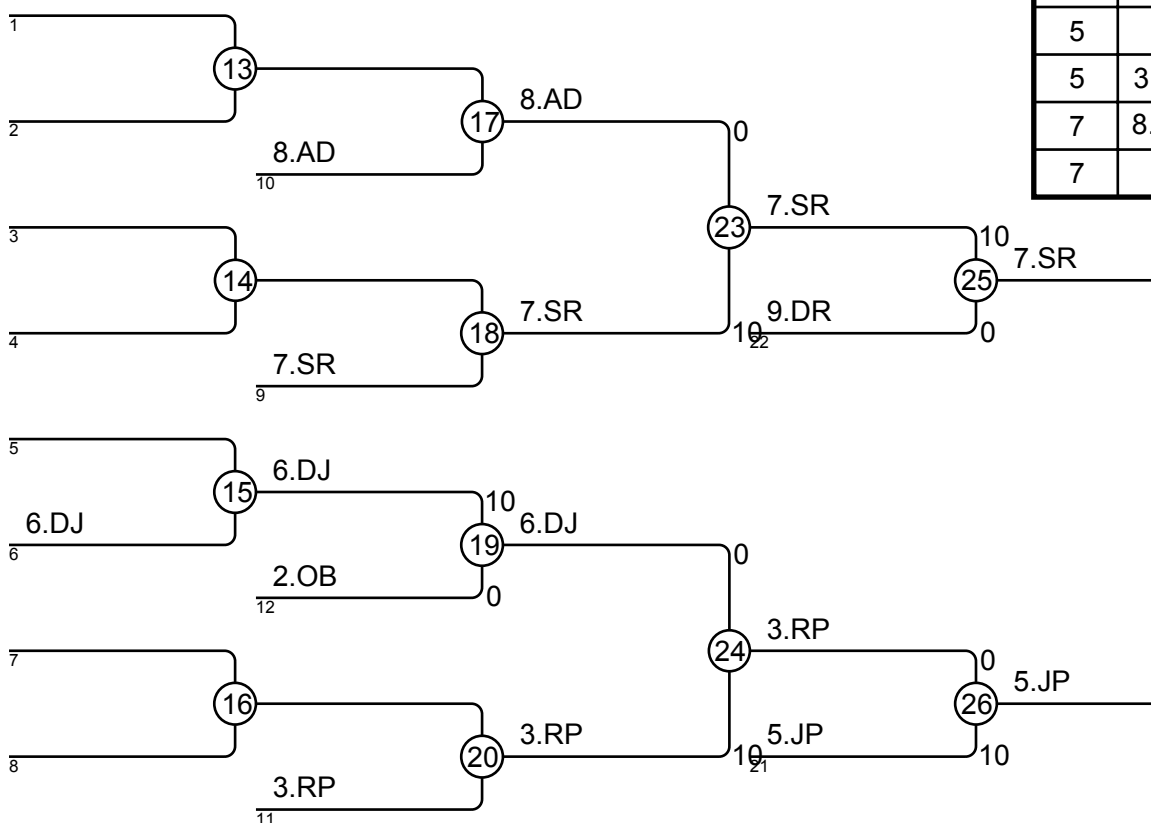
1
13
2
8.AD
10
17
8.AD
0
3
14
4
7.SR
9
18
7.SR
10
23
7.SR
9.DR
22
10
7.SR
25
0

| 5 | |
|---|---|
| 5 | 3 |
| 7 | 8. |
| 7 | |

5
15
6.DJ
6.DJ
6
10
19
6.DJ
2.OB
12
0
0
7
16
8
3.RP
11
20
3.RP
10
24
3.RP
5.JP
21
0
26
5.JP
10